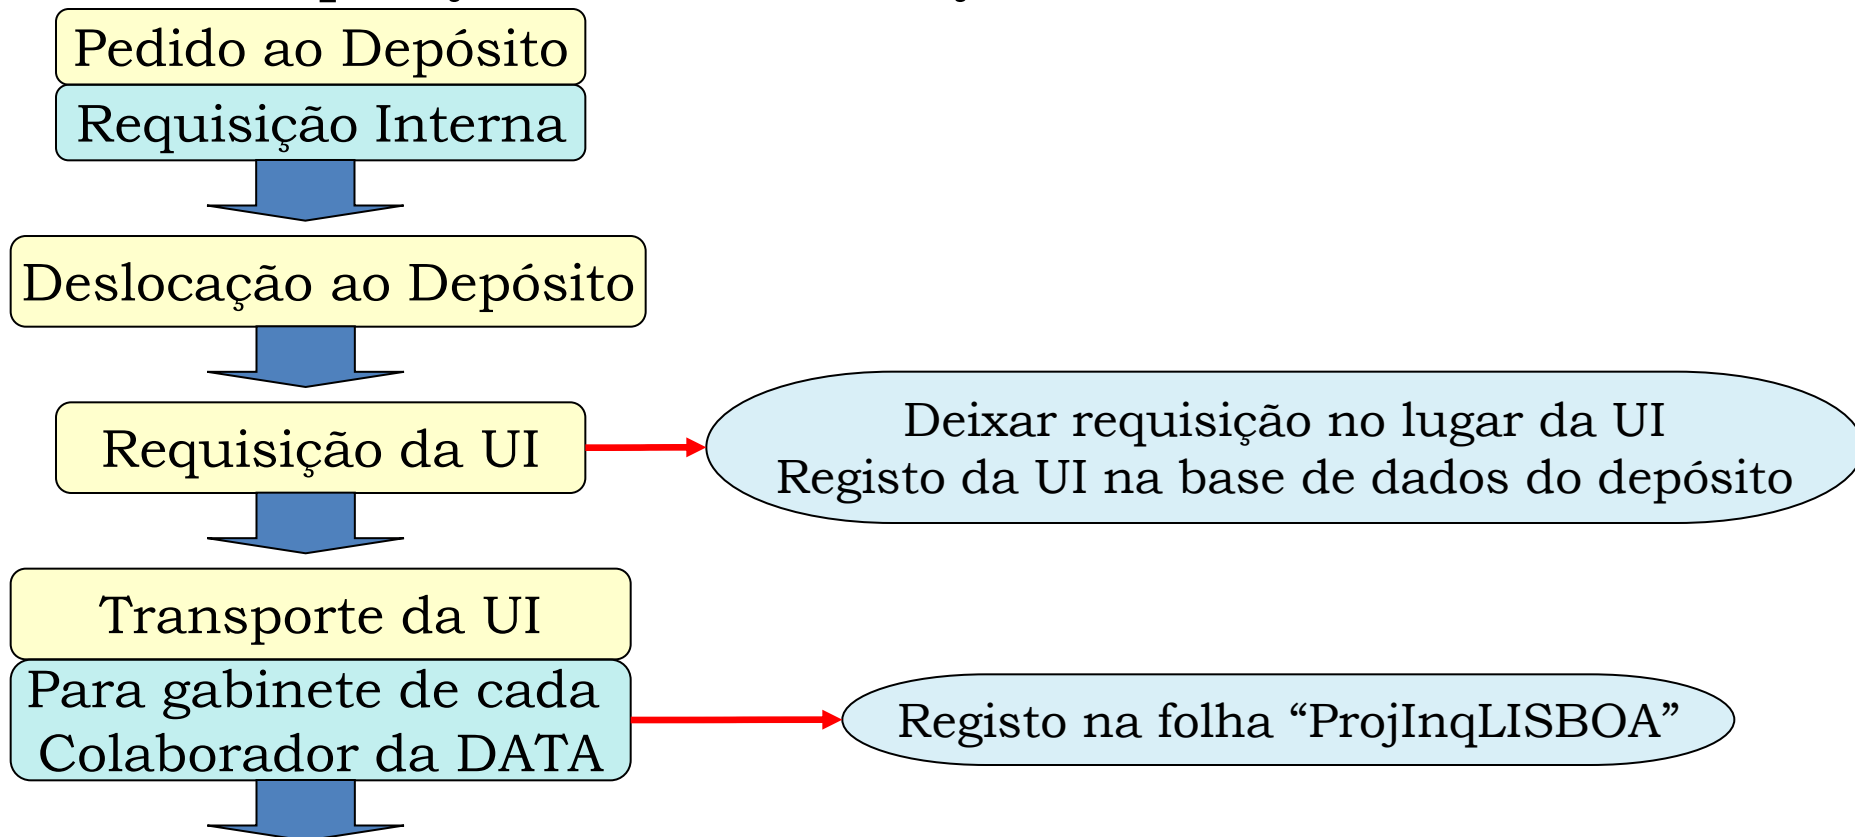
Pedido ao Depósito

Requisição Interna

Deslocação ao Depósito

Requisição da UI

Deixar requisição no lugar da UI
Registo da UI na base de dados do depósito

Transporte da UI

Para gabinete de cada Colaborador da DATA

Registo na folha “ProjInqLISBOA”